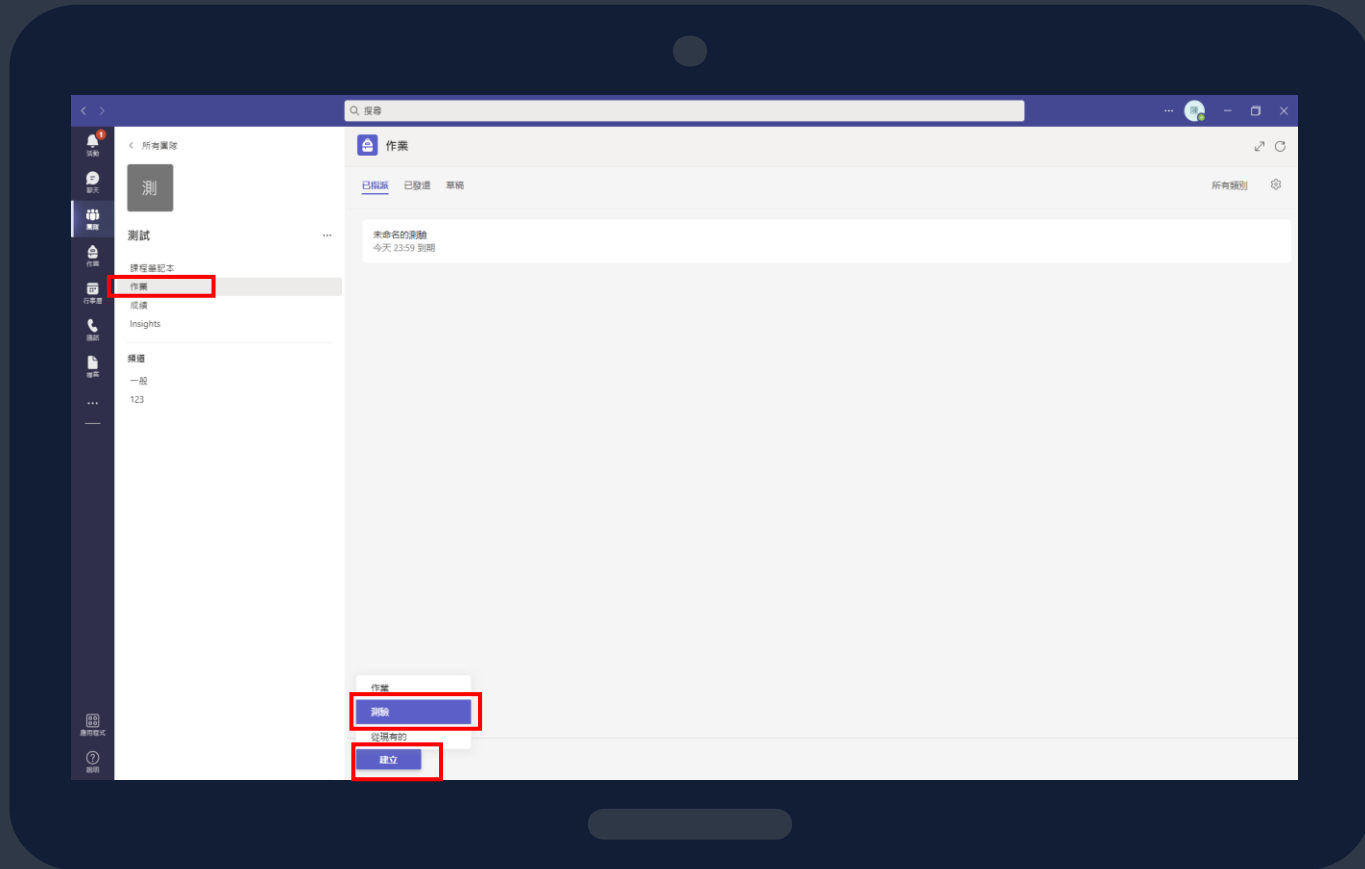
搜尋

活動
聊天
團隊
作業
行事曆
通話
檔案
...

所有團隊

測

測試 ...

課程筆記本
作業
成績
Insights

頻道
一般
123

應用程式
說明

作業

已指派 已發還 草稿

所有類別

未命名的測驗
今天 23:59 到期

作業
測驗
從現有的

建立